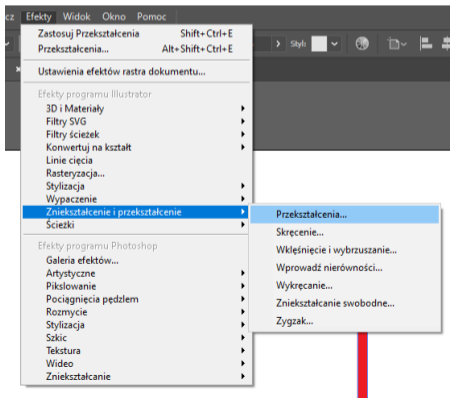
cz Efekty Widok Okno Pomoc

Zastosuj Przekształcenia Shift+Ctrl+E
Przekształcenia... Alt+Shift+Ctrl+E

Ustawienia efektów rastra dokumentu...

Efekty programu Illustrator
3D i Materiały
Filtry SVG
Filtry ścieżek
Konwertuj na kształt
Linie cięcia
Rasteryzacja...
Stylizacja
Wypaczenie
Zniekształcenie i przekształcenie
Ścieżki

Efekty programu Photoshop
Galeria efektów...
Artystyczne
Pikslowanie
Pociągnięcia pędzlem
Rozmycie
Stylizacja
Szkic
Tekstura
Wideo
Zniekształcanie

Przekształcenia...
Skręcenie...
Wklęśnięcie i wybrzuszanie...
Wprowadź nierówności...
Wykręcanie...
Zniekształcanie swobodne...
Zygzak...

Styl: